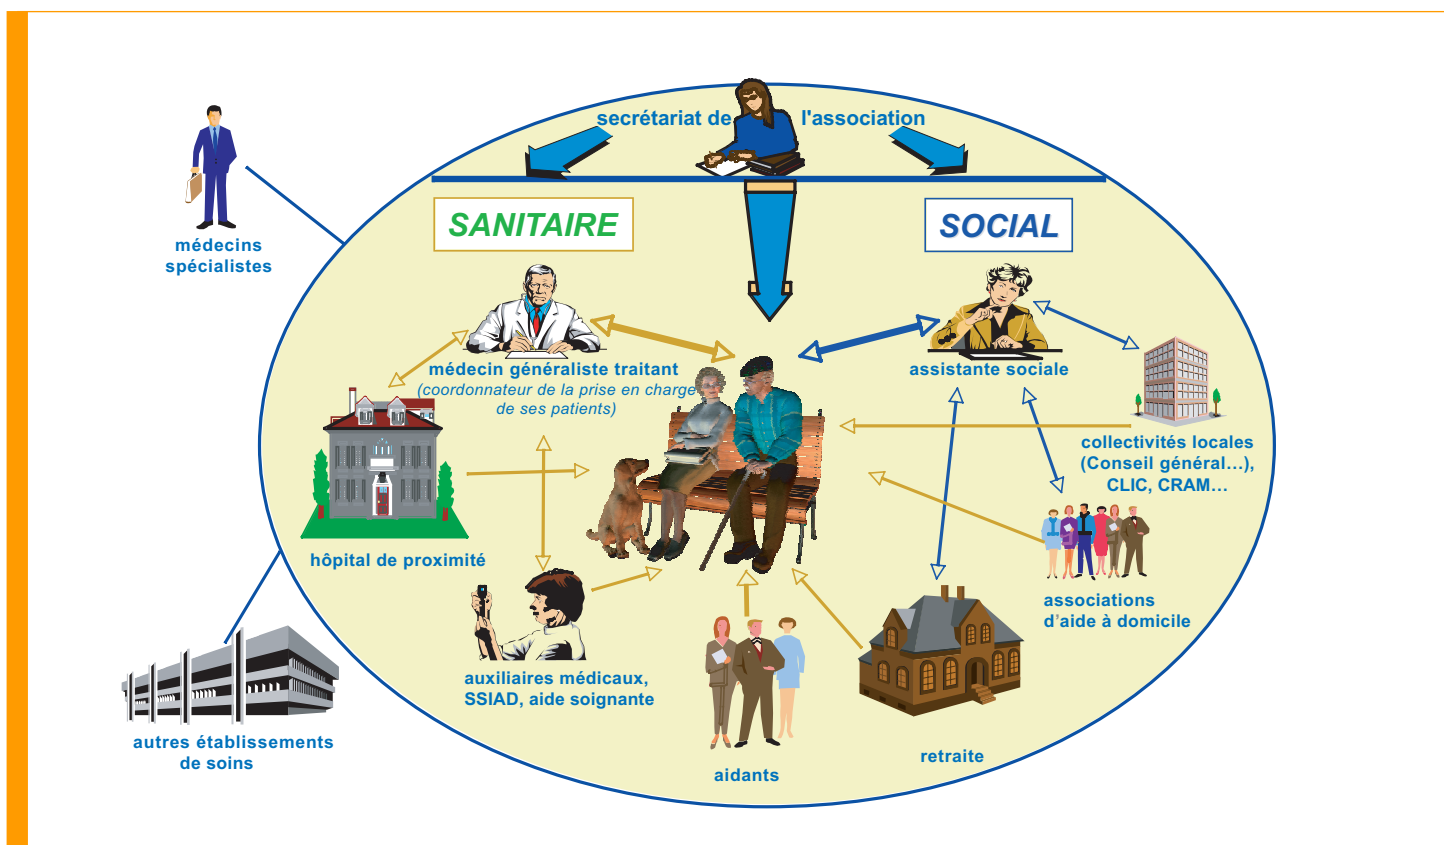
secrétariat de l'association

SANITAIRE

SOCIAL

médecins spécialistes

médecin généraliste traitant
(coordonnateur de la prise en charge de ses patients)

assistante sociale

collectivités locales (Conseil général...), CLIC, CRAM...

hôpital de proximité

associations d'aide à domicile

auxiliaires médicaux, SSIAD, aide soignante

retraite

aidants

autres établissements de soins